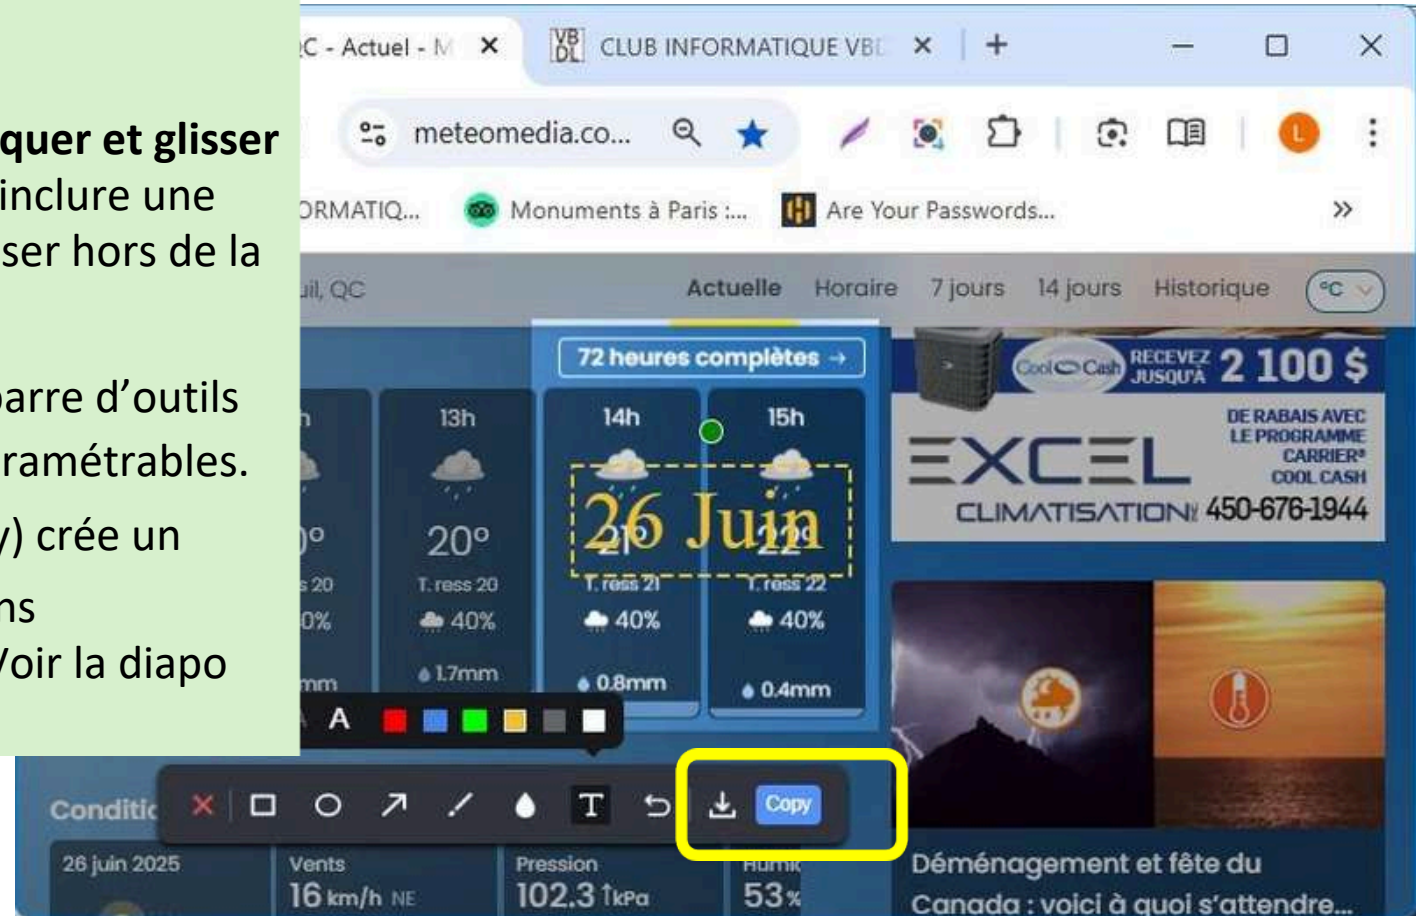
quer et glisser
inclure une
ser hors de la

barre d'outils
ramétrables.
y) crée un
ns
Voir la diapo

C - Actuel - M ×
CLUB INFORMATIQUE VB ×
+

meteomedia.co...

ORMATIQ...
Monuments à Paris :...
Are Your Passwords...
»

uil, QC
Actuelle
Horaire
7 jours
14 jours
Historique
°C

72 heures complètes →

h
13h
14h
15h

20°
21°
22°
26 Juin

s 20
T. ress 20
T. ress 21
T. ress 22

0%
40%
40%
40%

mm
1.7mm
0.8mm
0.4mm

A A

Conditio
Copy

26 juin 2025
Vents
16 km/h NE
Pression
102.3 ↑kPa
Humi
53%

Cool Cash
RECEVEZ JUSQU'À 2 100 $
DE RABAIS AVEC LE PROGRAMME CARRIER® COOL CASH
EXCEL
CLIMATISATION 450-676-1944

Déménagement et fête du Canada : voici à quoi s'attendre...